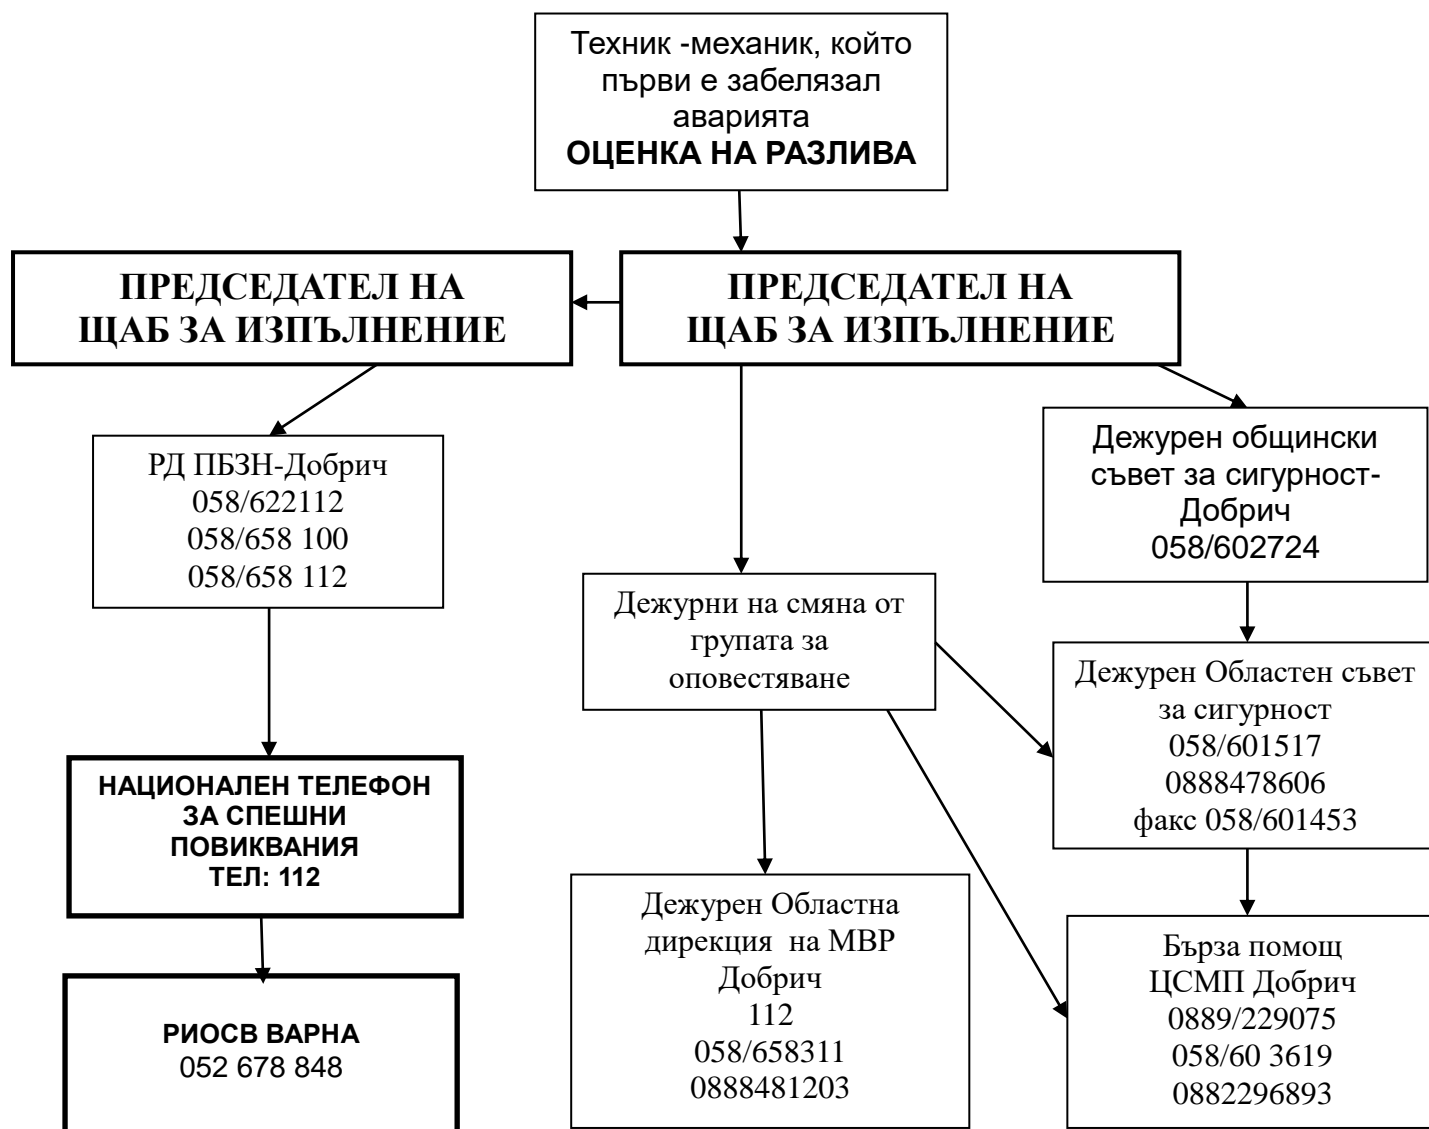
Техник -механик, който първи е забелязал аварията
**ОЦЕНКА НА РАЗЛИВА**

ПРЕДСЕДАТЕЛ НА ЩАБ ЗА ИЗПЪЛНЕНИЕ

ПРЕДСЕДАТЕЛ НА ЩАБ ЗА ИЗПЪЛНЕНИЕ

РД ПБЗН-Добрич
058/622112
058/658 100
058/658 112

НАЦИОНАЛЕН ТЕЛЕФОН ЗА СПЕШНИ ПОВИКВАНИЯ
ТЕЛ: 112

РИОСВ ВАРНА
052 678 848

Дежурни на смяна от групата за оповестяване

Дежурен Областна дирекция на МВР Добрич
112
058/658311
0888481203

Дежурен общински съвет за сигурност-Добрич
058/602724

Дежурен Областен съвет за сигурност
058/601517
0888478606
факс 058/601453

Бърза помощ
ЦСМП Добрич
0889/229075
058/60 3619
0882296893